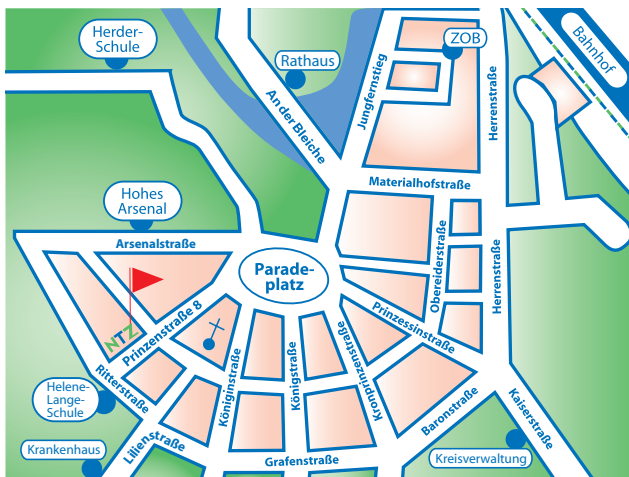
Herder-Schule

Rathaus

ZOB

Bahnhof

Jungfernstieg

An der Bleiche

Herrenstraße

Materialhofstraße

Hohes Arsenal

Arsenalstraße

Parade-platz

Obereiderstraße

Herrenstraße

Prinzenstraße 8

NTZ

Prinzessinstraße

Ritterstraße

Königinstraße

Königstraße

Kronprinzenstraße

Helene-Lange-Schule

Baronstraße

Kaiserstraße

Krankenhaus

Lilienstraße

Grafenstraße

Kreisverwaltung